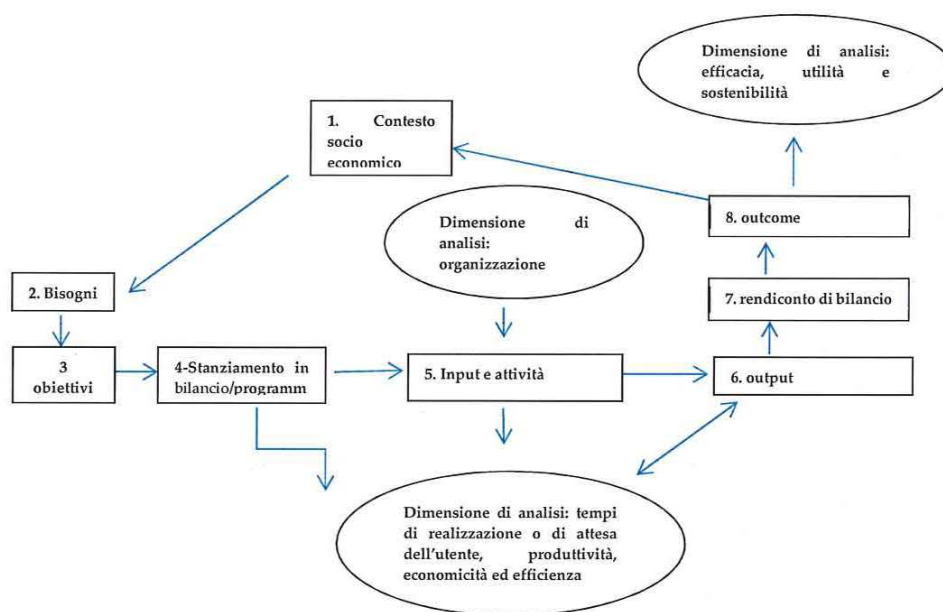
Dimensione di analisi: efficacia, utilità e sostenibilità

1. Contesto socio economico

Dimensione di analisi: organizzazione

8. outcome

2. Bisogni

7. rendiconto di bilancio

3 obiettivi

4-Stanziamento in bilancio/programm

5. Input e attività

6. output

Dimensione di analisi: tempi di realizzazione o di attesa dell'utente, produttività, economicità ed efficienza